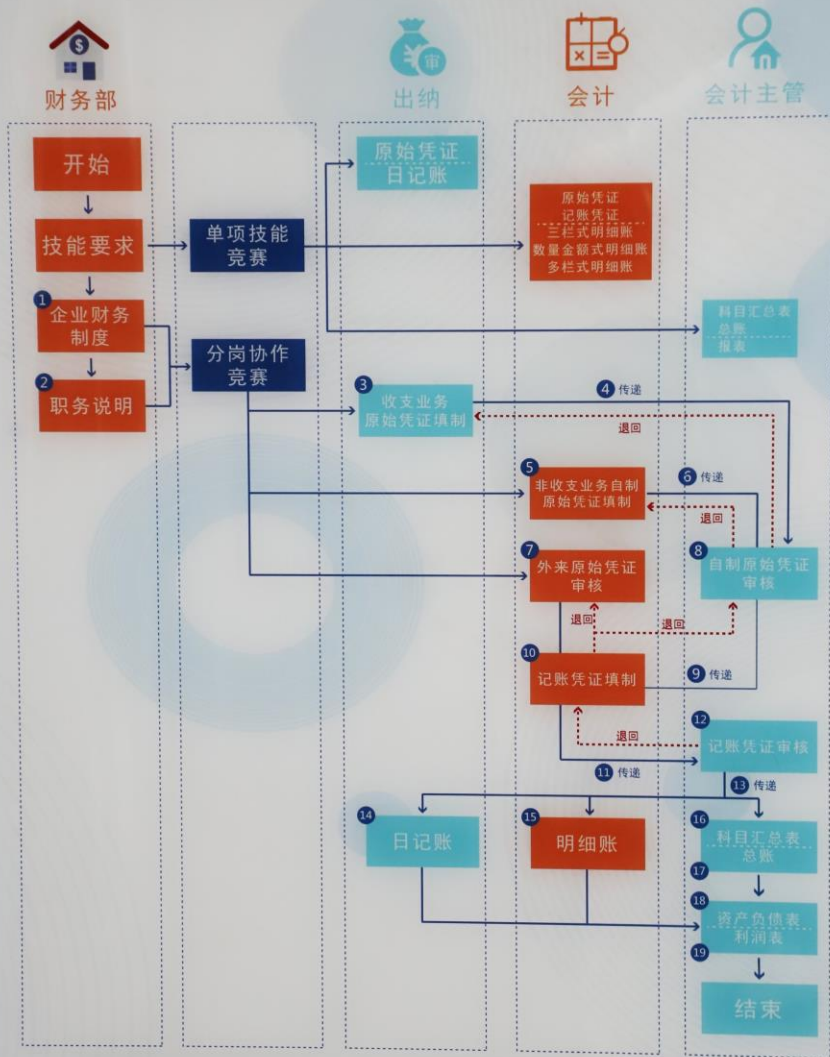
财务部

出纳

会计

会计主管

开始

技能要求

1 企业财务制度

2 职务说明

单项技能竞赛

分岗协作竞赛

原始凭证
日记账

原始凭证
记账凭证
三栏式明细账
数量金额式明细账
多栏式明细账

科目汇总表
总账
报表

3 收支业务原始凭证填制

4 传递

退回

5 非收支业务自制原始凭证填制

6 传递

退回

7 外来原始凭证审核

8 自制原始凭证审核

退回

退回

10 记账凭证填制

9 传递

退回

12 记账凭证审核

11 传递

13 传递

14 日记账

15 明细账

16 科目汇总表
17 总账

18 资产负债表
19 利润表

结束